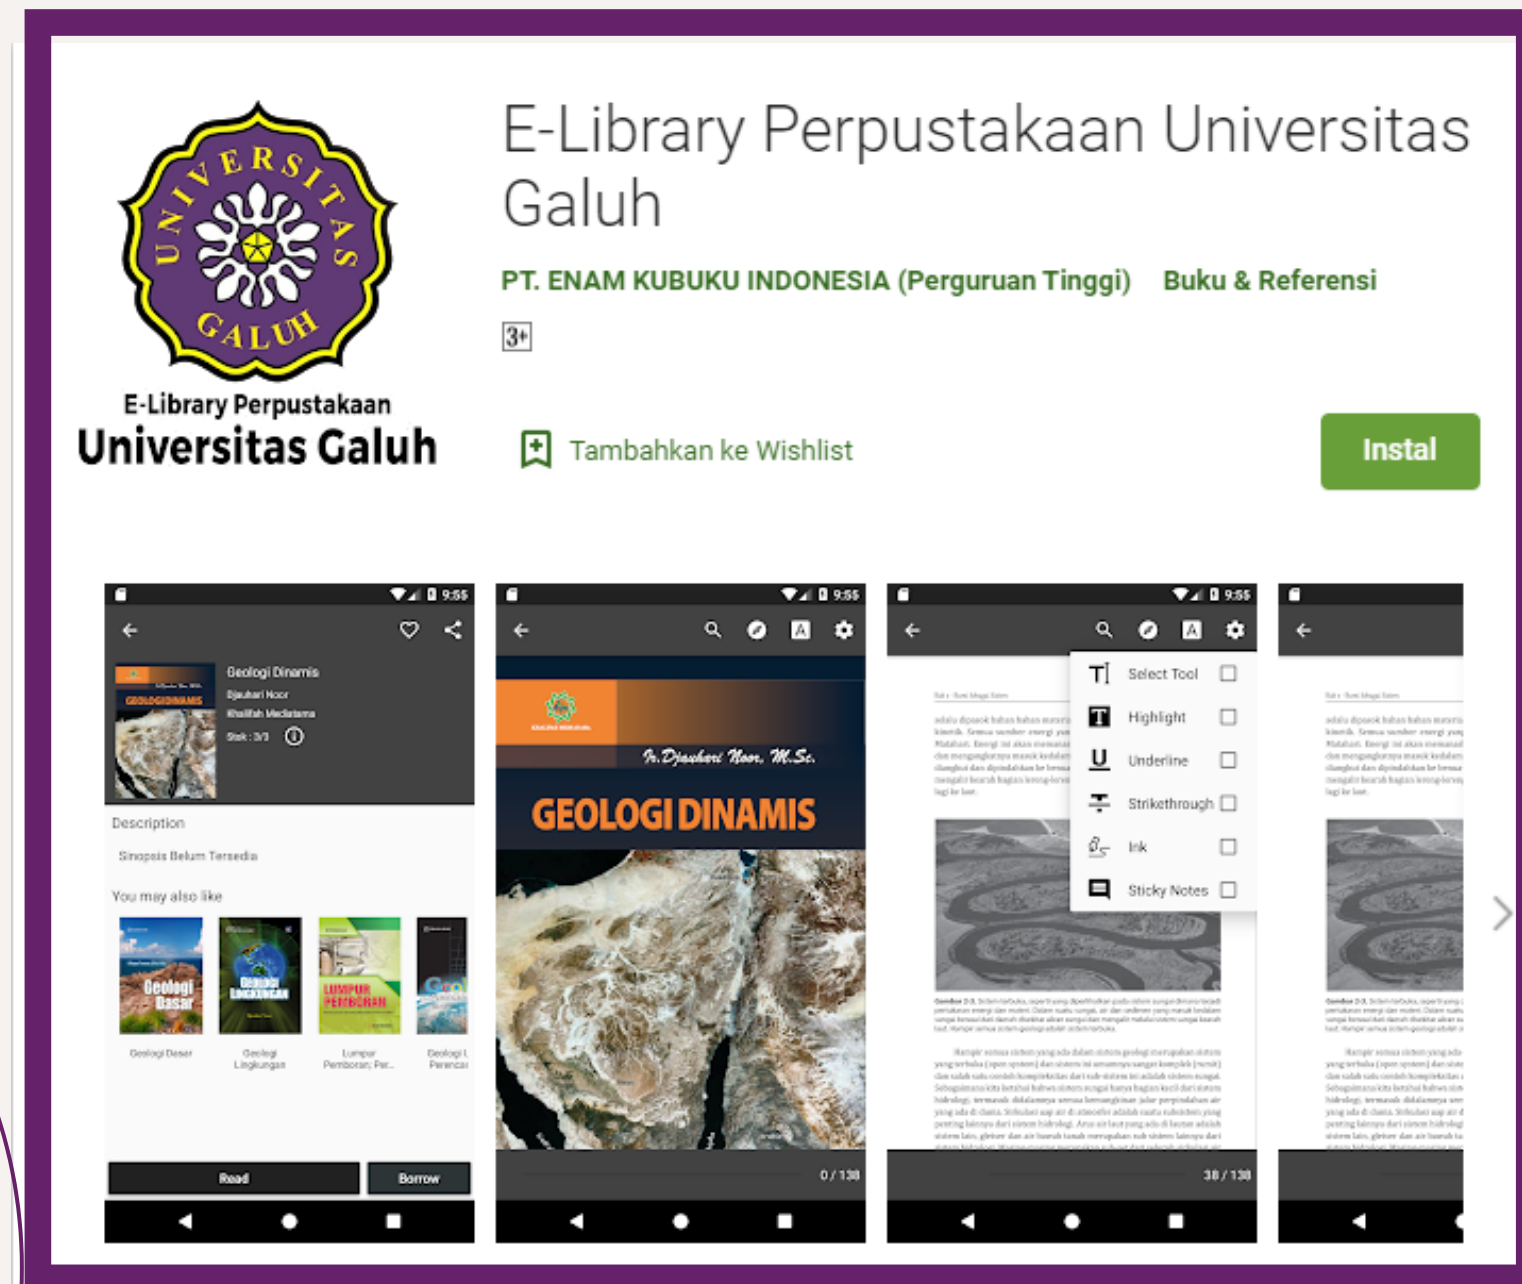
UNIVERSITAS GALUH

E-Library Perpustakaan
Universitas Galuh

E-Library Perpustakaan Universitas Galuh

PT. ENAM KUBUKU INDONESIA (Perguruan Tinggi) Buku & Referensi

3+

Tambahkan ke Wishlist

Instal

9:55

Geologi Dinamis
Djauhari Noor
Khalifah Mediatama
Stok : 3/3

Description
Sinopsis Belum Tersedia

You may also like

Geologi Dasar
Geologi Lingkungan
Lumpur Pemboran; Per...
Geologi Perencan

Read
Borrow

9:55

Ir. Djauhari Noor, M.Sc.
GEOLOGI DINAMIS

0 / 138

9:55

Select Tool
Highlight
Underline
Strikethrough
Ink
Sticky Notes

38 / 138